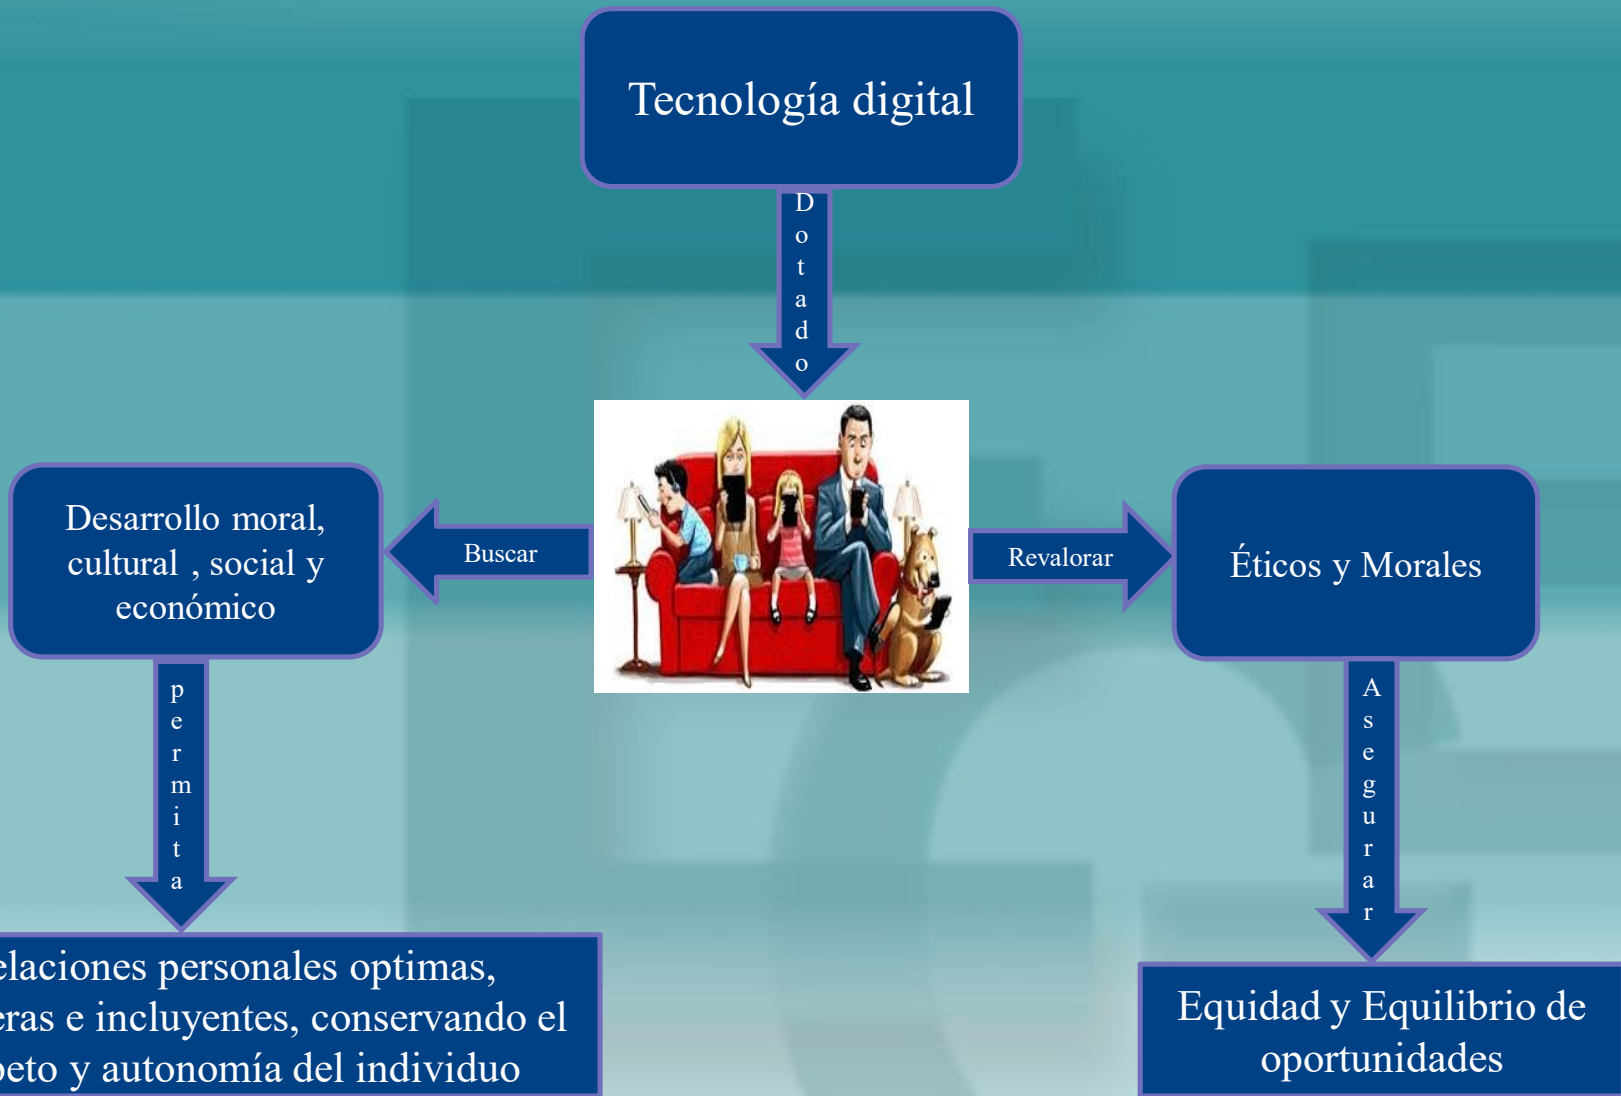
Tecnología digital

Dotado

Desarrollo moral, cultural , social y económico

Buscar

Revalorar

Éticos y Morales

permita

Asegurar

elaciones personales optimas, eras e incluyentes, conservando el peto y autonomía del individuo

Equidad y Equilibrio de oportunidades